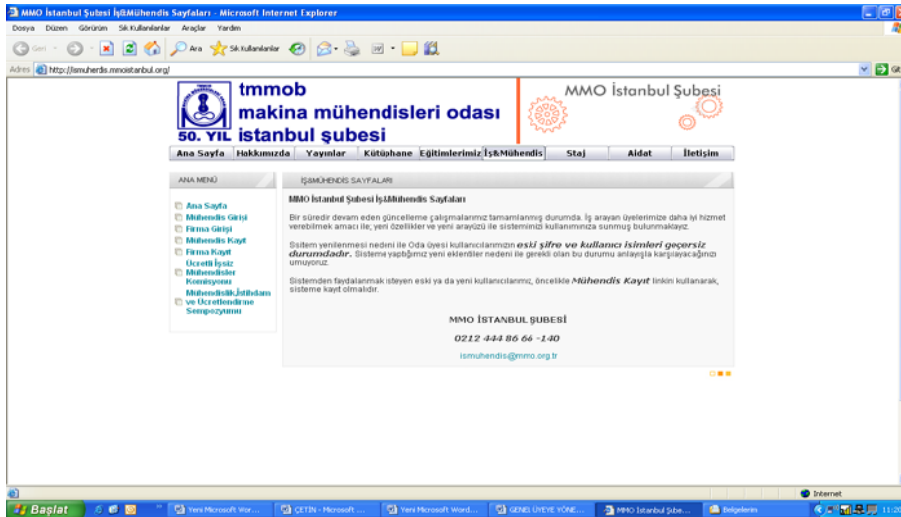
MMO İstanbul Şubesi İş&Mühendis Sayfaları - Microsoft Internet Explorer

Dosya Düzen Görünüm Sık Kullanılanlar Araçlar Yardım

Geri Ara Sık Kullanılanlar

Adres http://ismuhendis.mmoistanbul.org/

Git

tmmob
makina mühendisleri odası
50. YIL istanbul şubesi

MMO İstanbul Şubesi

Ana Sayfa | Hakkımızda | Yayınlar | Kütüphane | Eğitimlerimiz | İş&Mühendis | Staj | Aidat | İletişim

ANA MENÜ

Ana Sayfa
Mühendis Girişi
Firma Girişi
Mühendis Kayıt
Firma Kayıt
Ücretli İşsiz Mühendisler Komisyonu
Mühendislik,İstihdam ve Ücretlendirme Sempozyumu

İŞ&MÜHENDİS SAYFALARI

MMO İstanbul Şubesi İş&Mühendis Sayfaları

Bir süredir devam eden güncelleme çalışmalarımız tamamlanmış durumda. İş arayan üyelerimize daha iyi hizmet verebilmek amacı ile; yeni özellikler ve yeni arayüzü ile sisteminizi kullanımınıza sunmuş bulunmaktayız.

Sistem yenilenmesi nedeni ile Oda üyesi kullanıcılarımızın eski şifre ve kullanıcı isimleri geçersiz durumdadır. Sisteme yaptığımız yeni eklentiler nedeni ile gerekli olan bu durumu anlayışla karşılayacağınızı umuyoruz.

Sistemden faydalanmak isteyen eski ya da yeni kullanıcılarımız, öncelikle Mühendis Kayıt linkini kullanarak, sisteme kayıt olmalıdır.

MMO İSTANBUL ŞUBESİ

0212 444 86 66 -140

ismuhendis@mmo.org.tr

Internet

Başlat | Yeni Microsoft Wor... | ÇETİN - Microsoft ... | Yeni Microsoft Word... | GENEL ÜYEYE YÖNE... | MMO İstanbul Şube... | Belgelerim | 11:20